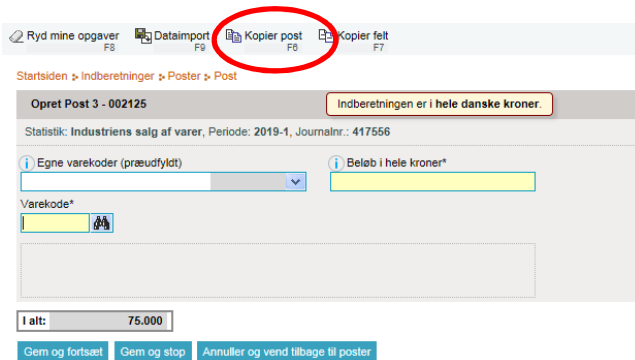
Ryd mine opgaver F8
Dataimport F9
Kopier post F6
Kopier felt F7

Startsiden » Indberetninger » Poster » Post

Opret Post 3 - 002125

Indberetningen er i **hele danske kroner**.

Statistik: **Industriens salg af varer**, Periode: **2019-1**, Journalnr.: **417556**

Egne varekoder (præudfyldt)

Beløb i hele kroner*

Varekode*

I alt: 75.000

Gem og fortsæt
Gem og stop
Annuller og vend tilbage til poster